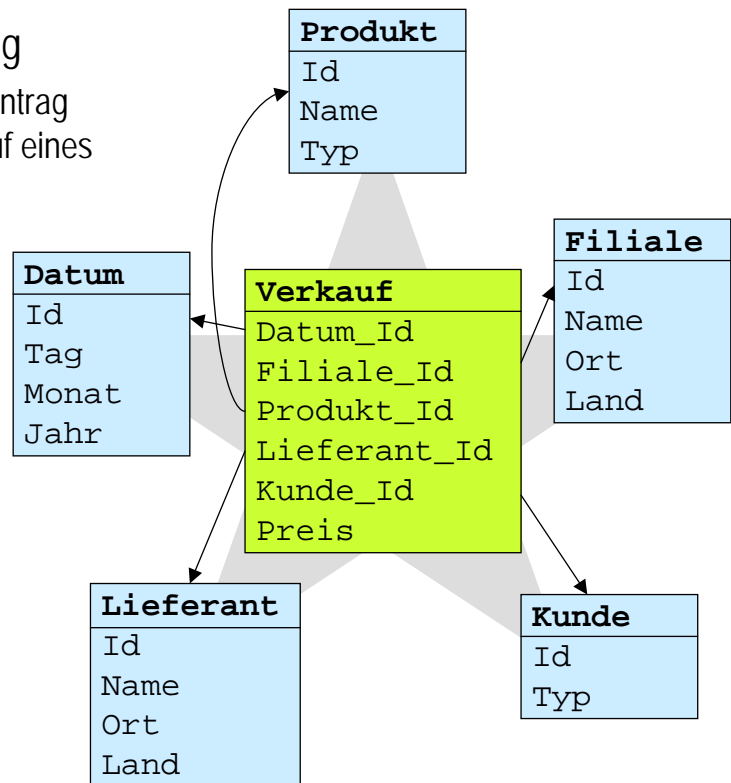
g

ntrag

f eines

| Produkt |
|---|
| Id |
| Name |
| Typ |

| Datum |
|---|
| Id |
| Tag |
| Monat |
| Jahr |

| Verkauf |
|---|
| Datum_Id |
| Filiale_Id |
| Produkt_Id |
| Lieferant_Id |
| Kunde_Id |
| Preis |

| Filiale |
|---|
| Id |
| Name |
| Ort |
| Land |

| Lieferant |
|---|
| Id |
| Name |
| Ort |
| Land |

| Kunde |
|---|
| Id |
| Typ |